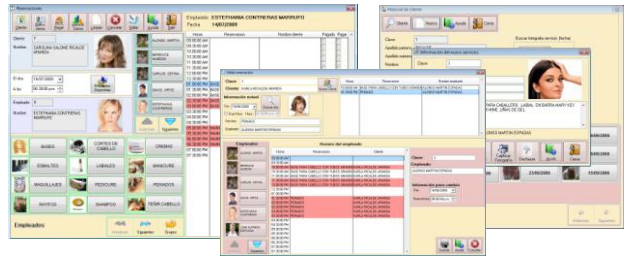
Reservaciones

Empleado: ESTEPHANIA CONTRERAS MARRUFO

Fecha: 14/07/2009

Cliente

Nombre: CAROLINA SALOME ROBLES

Empleado

Nombre: ESTEPHANIA CONTRERAS MARRUFO

BASICO
CORTES DE CABELLO
CREMAS
ESMALTES
LABIALES
MANICURE
MAQUILLAJES
PEDICURE
PEINADOS
RAYITOS
SHAMPOO
TEÑIR CABELLO

Empleados

Anterior
Siguiente

Historial de clientes

Cliente
Nuevo
Guardar
Cerrar

Clave
Apellido paterno
Apellido materno
Nombre

Buscar Categoría servicio: (fecha)

Información de otros servicios

PARA CABALLERO, LABIAL EN BARRA MARY KEY ... UÑAS DE GEL

LLES MARTIN ESPADAS

Cambiar Imagen
Recargar
Quitar
Cerrar

Anterior
Siguiente

Otra reservación

Cliente
Cliente: KARLA ROSALBA LOPEZ

Información actual

Horario del empleado

Empleados

Clave
Empleado

Información para consultar

Agregar
Salir